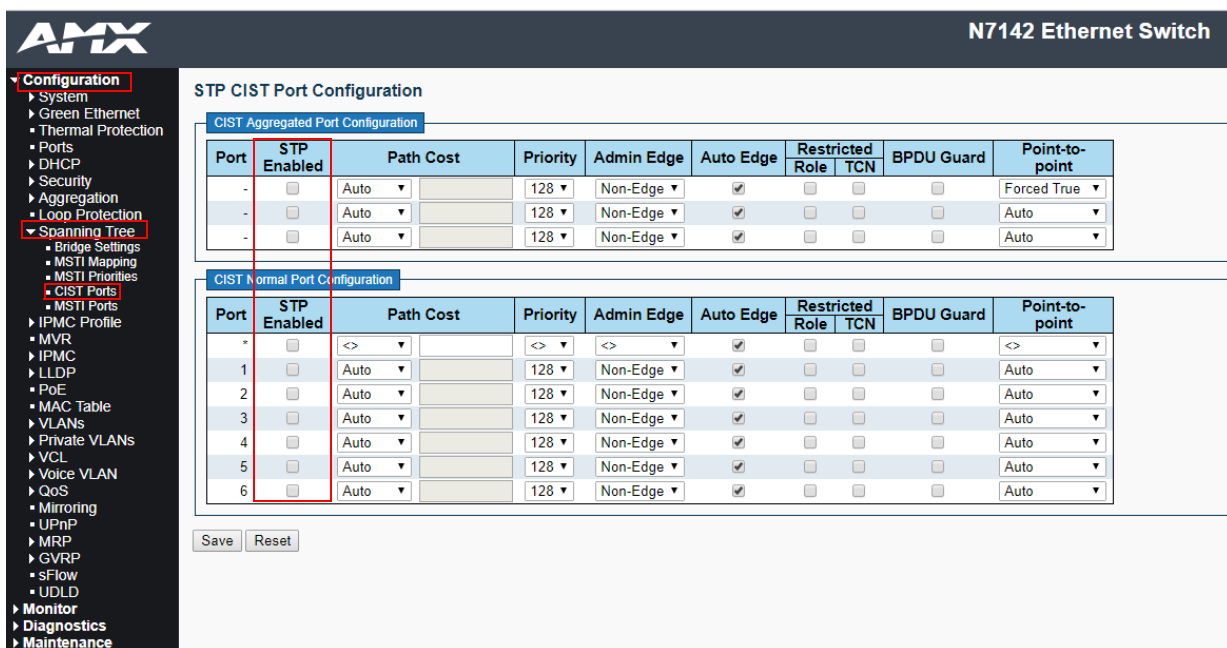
AMX

N7142 Ethernet Switch

Configuration
System
Green Ethernet
Thermal Protection
Ports
DHCP
Security
Aggregation
Loop Protection
Spanning Tree
Bridge Settings
MSTI Mapping
MSTI Priorities
CIST Ports
MSTI Ports
IPMC Profile
MVR
IPMC
LLDP
PoE
MAC Table
VLANs
Private VLANs
VCL
Voice VLAN
QoS
Mirroring
UPnP
MRP
GVRP
sFlow
UDLD
Monitor
Diagnostics
Maintenance

STP CIST Port Configuration

CIST Aggregated Port Configuration

| Port | STP Enabled | Path Cost | | Priority | Admin Edge | Auto Edge | Restricted Role | Restricted TCN | BPDU Guard | Point-to-point |
|---|---|---|---|---|---|---|---|---|---|---|
| - | | Auto | | 128 | Non-Edge | | | | | Forced True |
| - | | Auto | | 128 | Non-Edge | | | | | Auto |
| - | | Auto | | 128 | Non-Edge | | | | | Auto |

CIST Normal Port Configuration

| Port | STP Enabled | Path Cost | | Priority | Admin Edge | Auto Edge | Restricted Role | Restricted TCN | BPDU Guard | Point-to-point |
|---|---|---|---|---|---|---|---|---|---|---|
| * | | <> | | <> | <> | | | | | <> |
| 1 | | Auto | | 128 | Non-Edge | | | | | Auto |
| 2 | | Auto | | 128 | Non-Edge | | | | | Auto |
| 3 | | Auto | | 128 | Non-Edge | | | | | Auto |
| 4 | | Auto | | 128 | Non-Edge | | | | | Auto |
| 5 | | Auto | | 128 | Non-Edge | | | | | Auto |
| 6 | | Auto | | 128 | Non-Edge | | | | | Auto |

Save Reset